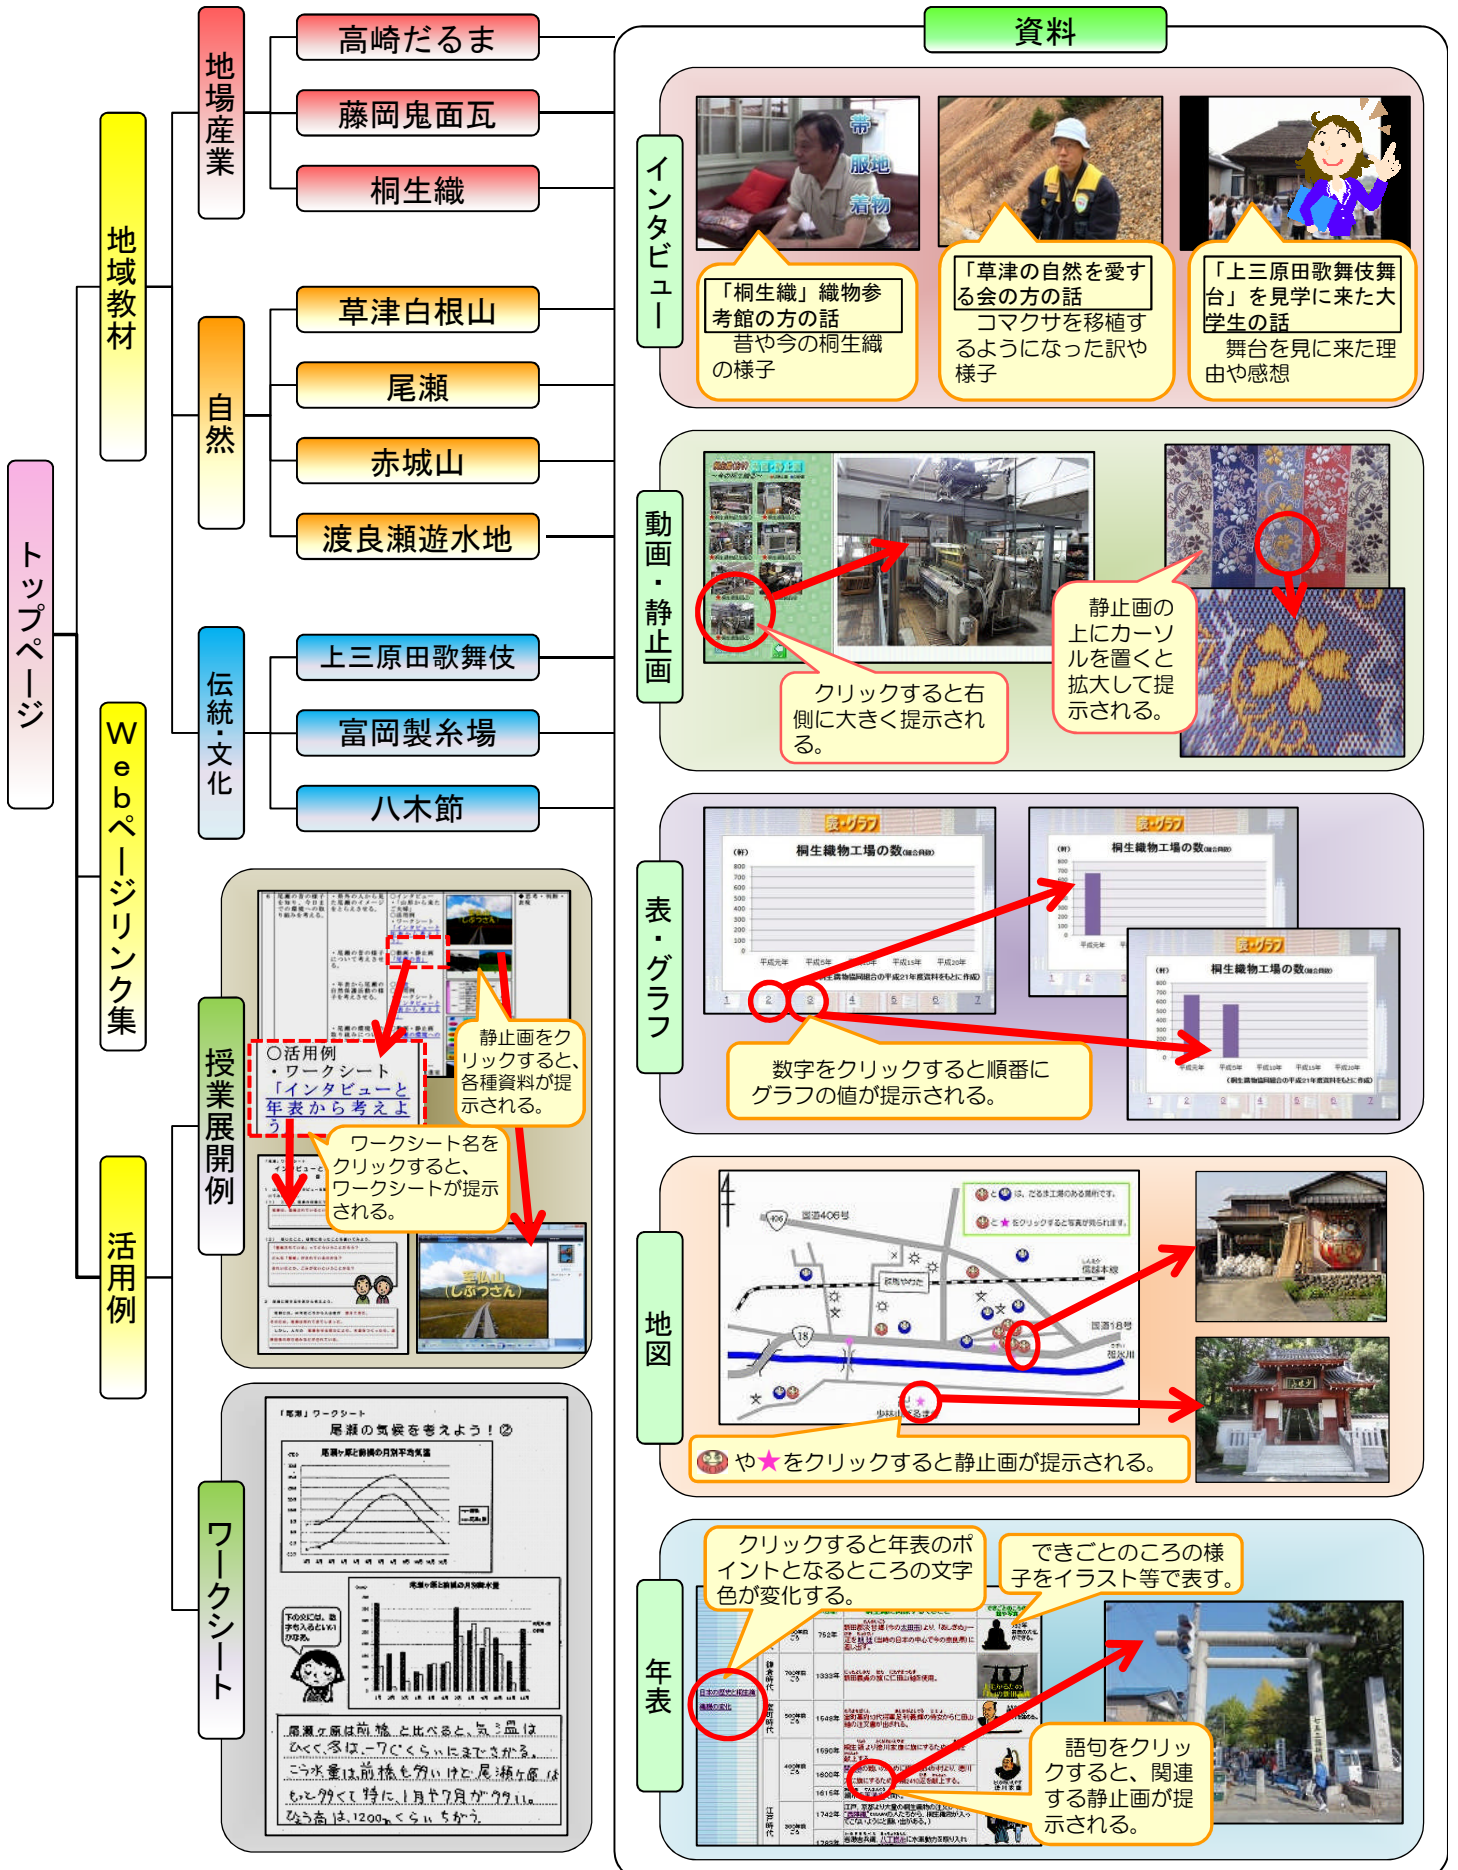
トップページ

地域教材

地場産業

高崎だるま

藤岡鬼面瓦

桐生織

自然

草津白根山

尾瀬

赤城山

渡良瀬遊水地

伝統・文化

上三原田歌舞伎

富岡製糸場

八木節

Webページリンク集

活用例

授業展開例

○活用例
・ワークシート
「インタビューと年表から考えよう」

静止画をクリックすると、各種資料が提示される。

ワークシート名をクリックすると、ワークシートが提示される。

ワークシート

「尾瀬」ワークシート
尾瀬の気候を考えよう！②

資料

インタビュー

帯
服地
着物

「桐生織」織物参考館の方の話
昔や今の桐生織の様子

「草津の自然を愛する会の方の話
コマクサを移植するようになった訳や様子

「上三原田歌舞伎舞台」を見学に来た大学生の話
舞台を見に来た理由や感想

動画・静止画

クリックすると右側に大きく提示される。

静止画の上にカーソルを置くと拡大して提示される。

表・グラフ

表・グラフ
桐生織物工場の数

数字をクリックすると順番にグラフの値が提示される。

地図

国道406号
国道18号

や★をクリックすると静止画が提示される。

年表

クリックすると年表のポイントとなるところの文字色が変化する。

できごとのころの様子をイラスト等で表す。

語句をクリックすると、関連する静止画が提示される。